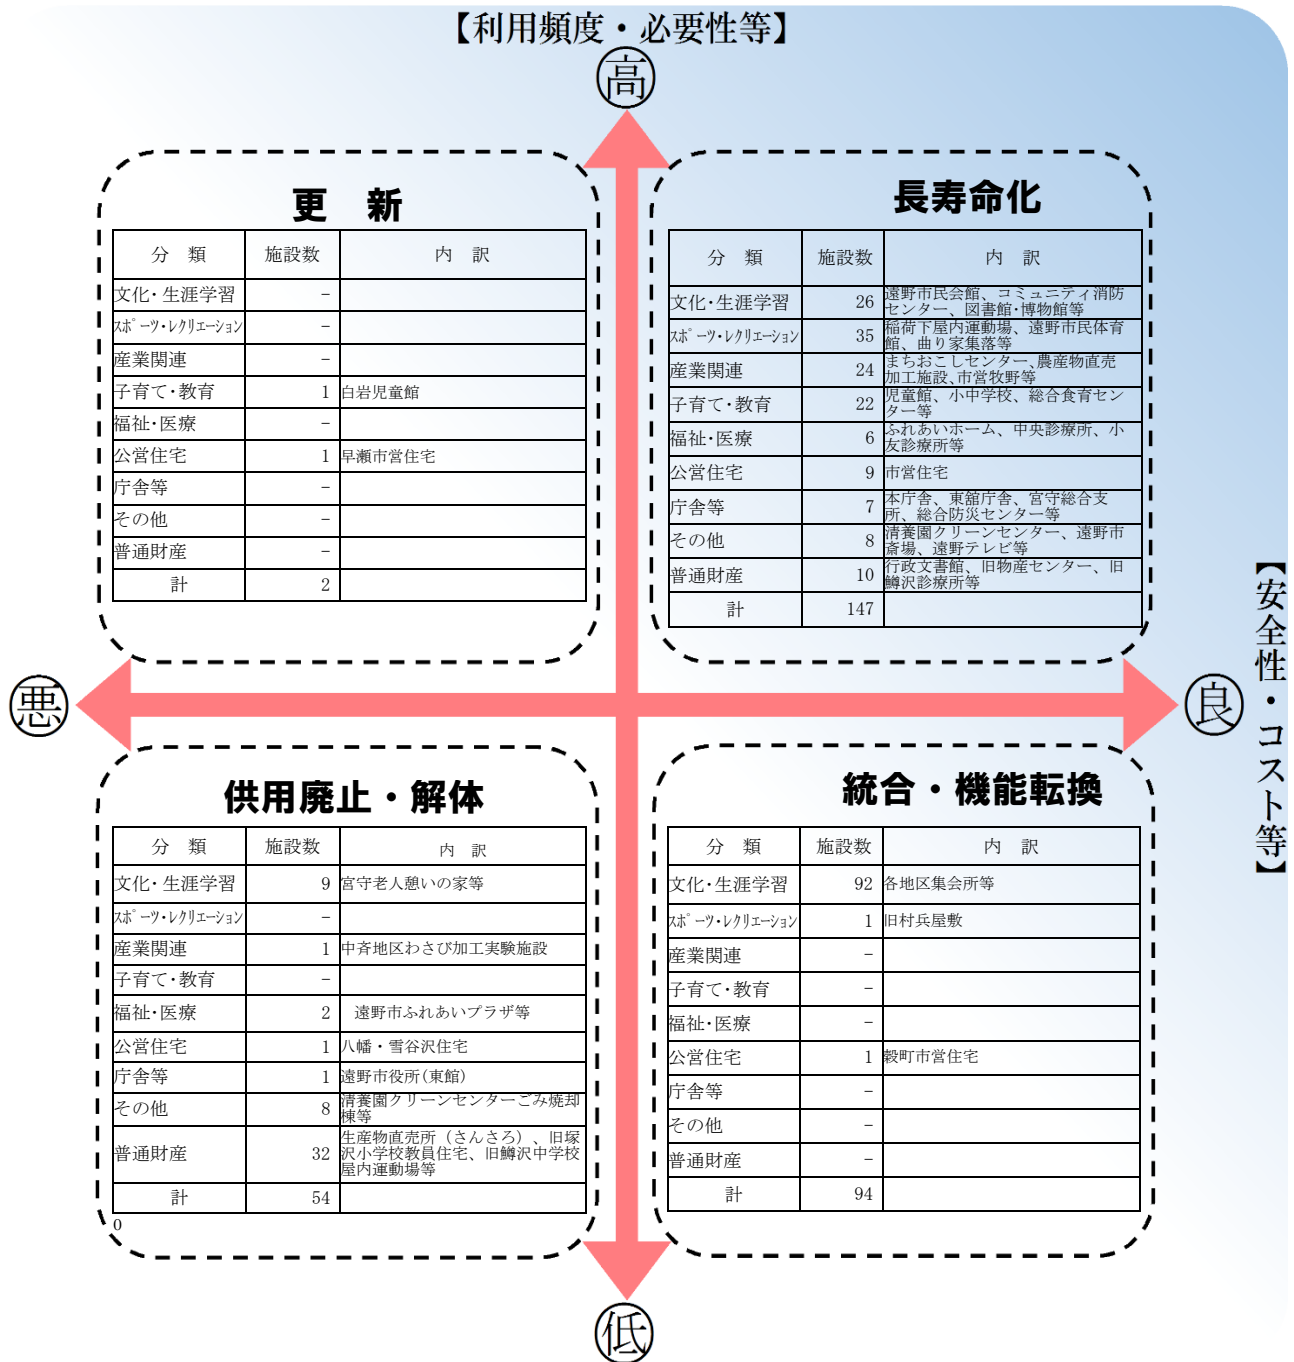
【利用頻度・必要性等】

高

更　新

| 分　類 | 施設数 | 内　訳 |
|---|---|---|
| 文化・生涯学習 | – | |
| ｽﾎﾟｰﾂ・ﾚｸﾘｴｰｼｮﾝ | – | |
| 産業関連 | – | |
| 子育て・教育 | 1 | 白岩児童館 |
| 福祉・医療 | – | |
| 公営住宅 | 1 | 早瀬市営住宅 |
| 庁舎等 | – | |
| その他 | – | |
| 普通財産 | – | |
| 計 | 2 | |

長寿命化

| 分　類 | 施設数 | 内　訳 |
|---|---|---|
| 文化・生涯学習 | 26 | 遠野市民会館、コミュニティ消防センター、図書館・博物館等 |
| ｽﾎﾟｰﾂ・ﾚｸﾘｴｰｼｮﾝ | 35 | 稲荷下屋内運動場、遠野市民体育館、曲り家集落等 |
| 産業関連 | 24 | まちおこしセンター、農産物直売加工施設、市営牧野等 |
| 子育て・教育 | 22 | 児童館、小中学校、総合食育センター等 |
| 福祉・医療 | 6 | ふれあいホーム、中央診療所、小友診療所等 |
| 公営住宅 | 9 | 市営住宅 |
| 庁舎等 | 7 | 本庁舎、東舘庁舎、宮守総合支所、総合防災センター等 |
| その他 | 8 | 清養園クリーンセンター、遠野市斎場、遠野テレビ等 |
| 普通財産 | 10 | 行政文書館、旧物産センター、旧鱒沢診療所等 |
| 計 | 147 | |

悪

良

【安全性・コスト等】

供用廃止・解体

| 分　類 | 施設数 | 内　訳 |
|---|---|---|
| 文化・生涯学習 | 9 | 宮守老人憩いの家等 |
| ｽﾎﾟｰﾂ・ﾚｸﾘｴｰｼｮﾝ | – | |
| 産業関連 | 1 | 中斉地区わさび加工実験施設 |
| 子育て・教育 | – | |
| 福祉・医療 | 2 | 遠野市ふれあいプラザ等 |
| 公営住宅 | 1 | 八幡・雪谷沢住宅 |
| 庁舎等 | 1 | 遠野市役所(東館) |
| その他 | 8 | 清養園クリーンセンターごみ焼却棟等 |
| 普通財産 | 32 | 生産物直売所（さんさろ）、旧塚沢小学校教員住宅、旧鱒沢中学校屋内運動場等 |
| 計 | 54 | |

0

統合・機能転換

| 分　類 | 施設数 | 内　訳 |
|---|---|---|
| 文化・生涯学習 | 92 | 各地区集会所等 |
| ｽﾎﾟｰﾂ・ﾚｸﾘｴｰｼｮﾝ | 1 | 旧村兵屋敷 |
| 産業関連 | – | |
| 子育て・教育 | – | |
| 福祉・医療 | – | |
| 公営住宅 | 1 | 穀町市営住宅 |
| 庁舎等 | – | |
| その他 | – | |
| 普通財産 | – | |
| 計 | 94 | |

低